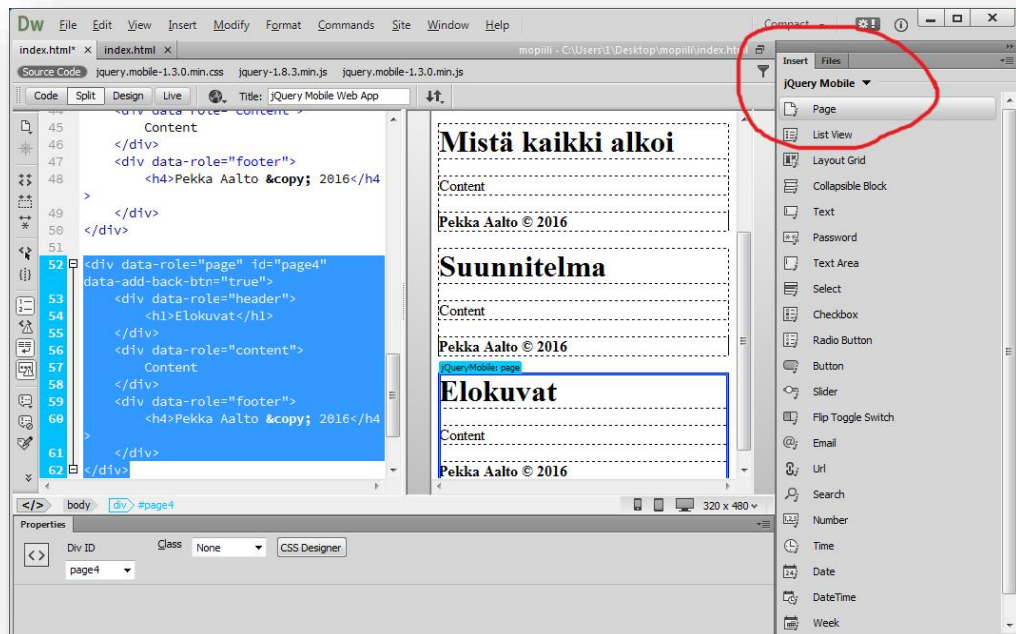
Dw File Edit View Insert Modify Format Commands Site Window Help

Compact

index.html* × index.html ×

mopiili - C:\Users\1\Desktop\mopiili\index.html

Source Code jquery.mobile-1.3.0.min.css jquery-1.8.3.min.js jquery.mobile-1.3.0.min.js

Code Split Design Live Title: jQuery Mobile Web App

45 Content
46 </div>
47 <div data-role="footer">
48 <h4>Pekka Aalto &copy; 2016</h4
>
49 </div>
50 </div>
51
52 <div data-role="page" id="page4" data-add-back-btn="true">
53 <div data-role="header">
54 <h1>Elokuvat</h1>
55 </div>
56 <div data-role="content">
57 Content
58 </div>
59 <div data-role="footer">
60 <h4>Pekka Aalto &copy; 2016</h4
>
61 </div>
62 </div>

Mistä kaikki alkoi

Content

Pekka Aalto © 2016

Suunnitelma

Content

Pekka Aalto © 2016

jQueryMobile: page

Elokuvat

Content

Pekka Aalto © 2016

</> body div #page4

320 x 480

Properties

Div ID Class None CSS Designer

page4

Insert Files

jQuery Mobile

Page
List View
Layout Grid
Collapsible Block
Text
Password
Text Area
Select
Checkbox
Radio Button
Button
Slider
Flip Toggle Switch
Email
Url
Search
Number
Time
Date
DateTime
Week